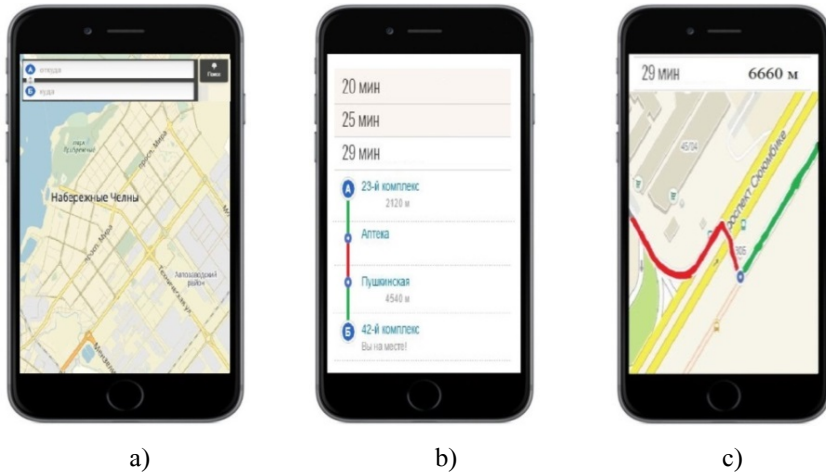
А откуда
Б куда
Поиск
Набережные Челны
Автозаводский район

20 мин
25 мин
29 мин
А 23-й комплекс
2120 м
Аптека
Пушкинская
4540 м
Б 42-й комплекс
Вы на месте!

29 мин
6660 м
проспект Сююмбике

a)
b)
c)